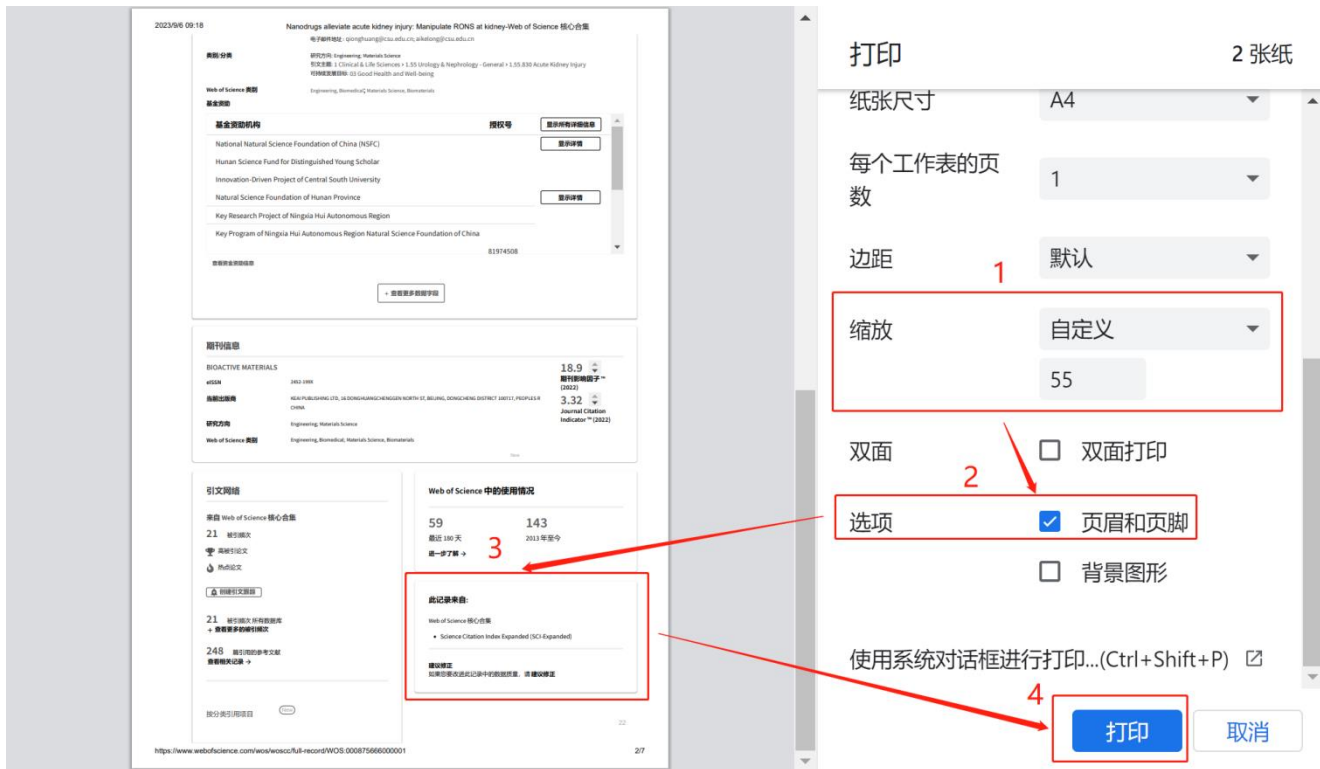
2023/9/6 09:18 Nanodrugs alleviate acute kidney injury: Manipulate RONS at kidney-Web of Science 核心合集

电子邮件地址: qionghuang@csu.edu.cn; aikelong@csu.edu.cn

类别/分类
研究方向: Engineering; Materials Science
引文主题: 1 Clinical & Life Sciences > 1.55 Urology & Nephrology - General > 1.55.830 Acute Kidney Injury
可持续发展目标: 03 Good Health and Well-being

Web of Science 类别 Engineering, Biomedical; Materials Science, Biomaterials

基金资助

| 基金资助机构 | 授权号 | 显示所有详细信息 |
|---|---|---|
| National Natural Science Foundation of China (NSFC) | | 显示详情 |
| Hunan Science Fund for Distinguished Young Scholar | | |
| Innovation-Driven Project of Central South University | | |
| Natural Science Foundation of Hunan Province | | 显示详情 |
| Key Research Project of Ningxia Hui Autonomous Region | | |
| Key Program of Ningxia Hui Autonomous Region Natural Science Foundation of China | | |
| | 81974508 | |

查看资金资助信息

+ 查看更多数据字段

期刊信息
BIOACTIVE MATERIALS
eISSN 2452-199X
当前出版商 KEAI PUBLISHING LTD, 16 DONGHUANGCHENGGEN NORTH ST, BEIJING, DONGCHENG DISTRICT 100717, PEOPLES R CHINA
研究方向 Engineering; Materials Science
Web of Science 类别 Engineering, Biomedical; Materials Science, Biomaterials
18.9 期刊影响因子™ (2022)
3.32 Journal Citation Indicator™ (2022)

引文网络
来自 Web of Science 核心合集
21 被引频次
高被引论文
热点论文
创建引文跟踪
21 被引频次 所有数据库
+ 查看更多的被引频次
248 被引用的参考文献
查看相关记录 →
按分类引用项目

Web of Science 中的使用情况
59 最近 180 天
143 2013 年至今
进一步了解 →

此记录来自:
Web of Science 核心合集
• Science Citation Index Expanded (SCI-Expanded)
建议修正
如果您要改进此记录中的数据质量, 请 建议修正

https://www.webofscience.com/wos/woscc/full-record/WOS:000875666000001 2/7

打印 2 张纸
纸张尺寸 A4
每个工作表的页数 1
边距 默认
1
缩放 自定义
55
双面 双面打印
2
选项 页眉和页脚
背景图形
3
使用系统对话框进行打印...(Ctrl+Shift+P)
4
打印 取消